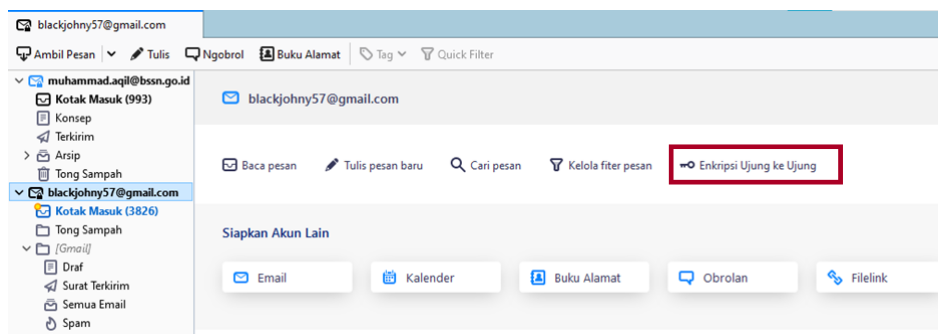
blackjohny57@gmail.com

Ambil Pesan | Tulis | Ngobrol | Buku Alamat | Tag | Quick Filter

muhammad.aqil@bssn.go.id
Kotak Masuk (993)
Konsep
Terkirim
Arsip
Tong Sampah
blackjohny57@gmail.com
Kotak Masuk (3826)
Tong Sampah
[Gmail]
Draf
Surat Terkirim
Semua Email
Spam

blackjohny57@gmail.com

Baca pesan | Tulis pesan baru | Cari pesan | Kelola fiter pesan | Enkripsi Ujung ke Ujung

Siapkan Akun Lain

Email | Kalender | Buku Alamat | Obrolan | Filelink